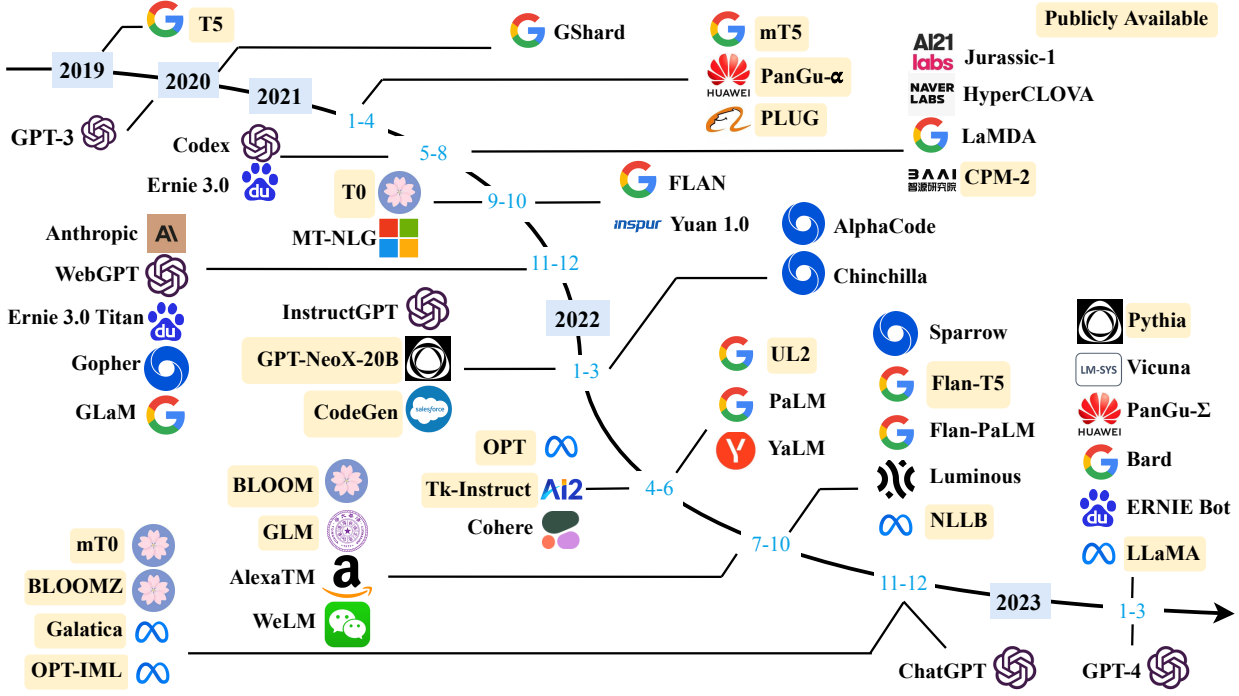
Publicly Available

2019

T5

GPT-3

2020

GShard

2021

1-4

mT5

PanGu-α

HUAWEI

PLUG

AI21 labs Jurassic-1

NAVER LABS HyperCLOVA

LaMDA

CPM-2

Codex

Ernie 3.0

5-8

T0

MT-NLG

9-10

FLAN

inspur Yuan 1.0

Anthropic

WebGPT

11-12

AlphaCode

Chinchilla

Ernie 3.0 Titan

InstructGPT

2022

Gopher

GPT-NeoX-20B

1-3

GLaM

CodeGen

UL2

PaLM

YaLM

Sparrow

Flan-T5

Flan-PaLM

Luminous

NLLB

Pythia

LM-SYS Vicuna

PanGu-Σ

HUAWEI

Bard

ERNIE Bot

LLaMA

OPT

Tk-Instruct

4-6

Cohere

BLOOM

GLM

AlexaTM

WeLM

7-10

mT0

BLOOMZ

Galatica

OPT-IML

11-12

2023

1-3

ChatGPT

GPT-4